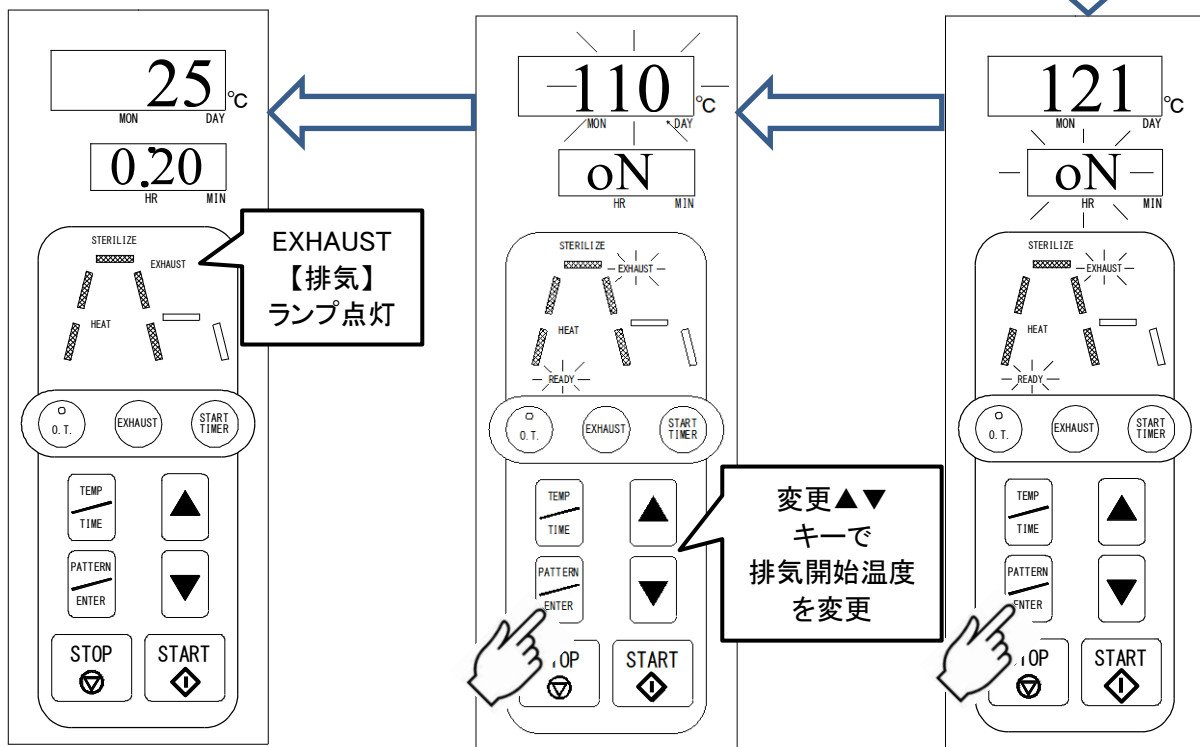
25 ℃
MON DAY
0.20
HR MIN
STERILIZE
EXHAUST
HEAT
EXHAUST
【排気】
ランプ点灯
O.T.
EXHAUST
START TIMER
TEMP
TIME
▲
PATTERN
ENTER
▼
STOP
START

110 ℃
MON DAY
oN
HR MIN
STERILIZE
EXHAUST
HEAT
READY
O.T.
EXHAUST
START TIMER
TEMP
TIME
▲
PATTERN
ENTER
▼
TOP
START
変更▲▼
キーで
排気開始温度
を変更

121 ℃
MON DAY
oN
HR MIN
STERILIZE
EXHAUST
HEAT
READY
O.T.
EXHAUST
START TIMER
TEMP
TIME
▲
PATTERN
ENTER
▼
TOP
START